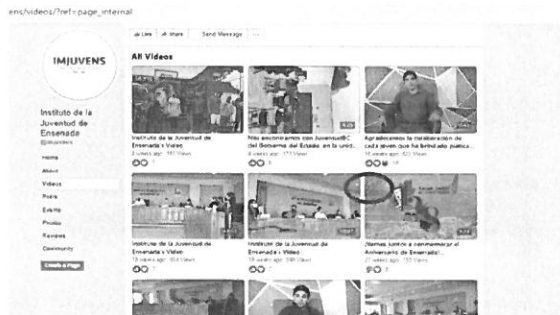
ens/videos/?ref=page_internal

IMJUVENS

Instituto de la Juventud de Ensenada
@imjuvens

Home
About
Videos
Posts
Events
Photos
Reviews
Community

Create a Page

Like Share Send Message ...

All Videos

Instituto de la Juventud de Ensenada's Video
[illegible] weeks ago · 151 Views

Nos encontramos con JuventudBC del Gobierno del Estado, en la unid...
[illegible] weeks ago · 173 Views

Agradecemos la colaboración de cada joven que ha brindado públicá...
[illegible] weeks ago · 523 Views

Instituto de la Juventud de Ensenada's Video
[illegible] weeks ago · 104 Views

Instituto de la Juventud de Ensenada's Video
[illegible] weeks ago · 346 Views

¡Vamos juntos a conmemorar el Aniversario de Ensenada!...
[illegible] weeks ago · 133 Views